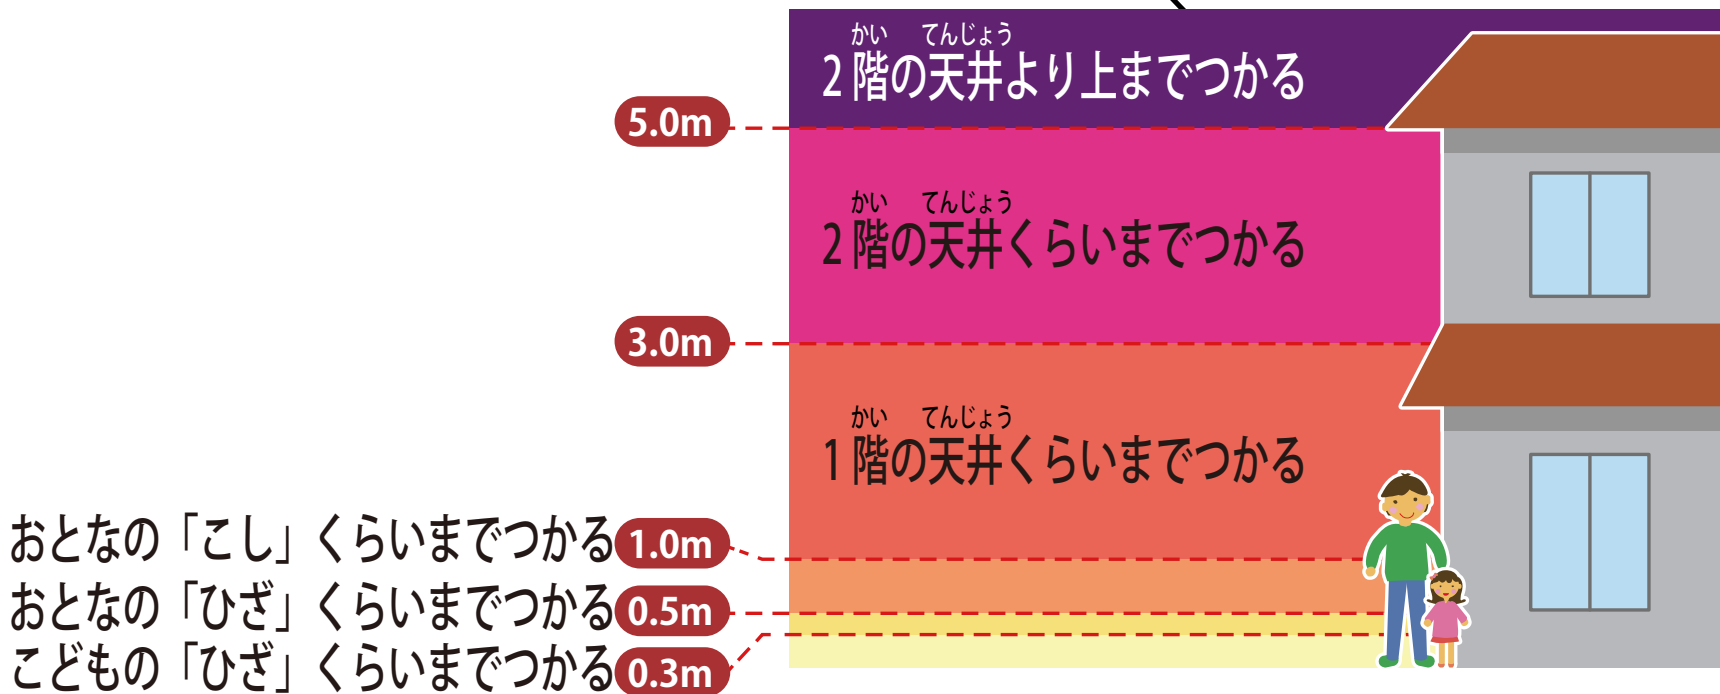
かい　てんじょう
2階の天井より上までつかる

5.0m

かい　てんじょう
2階の天井くらいまでつかる

3.0m

かい　てんじょう
1階の天井くらいまでつかる

おとなの「こし」くらいまでつかる 1.0m
おとなの「ひざ」くらいまでつかる 0.5m
こどもの「ひざ」くらいまでつかる 0.3m